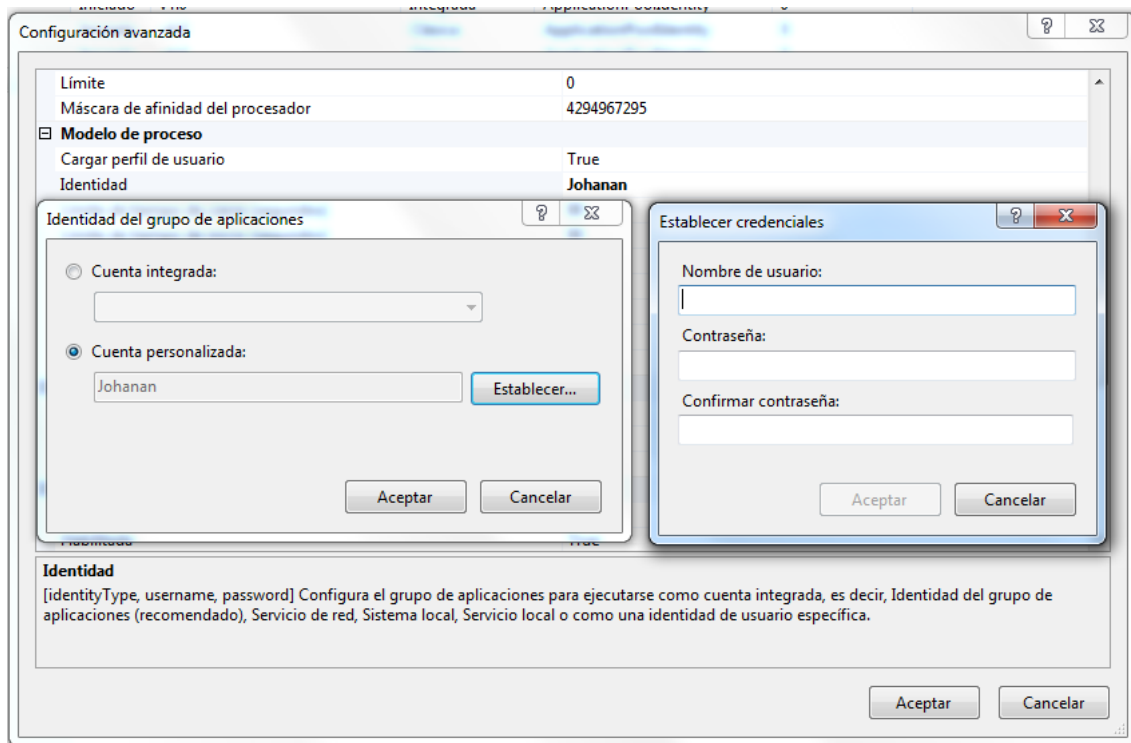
Configuración avanzada

| | |
|---|---|
| Límite | 0 |
| Máscara de afinidad del procesador | 4294967295 |
| ⊟ Modelo de proceso | |
| Cargar perfil de usuario | True |
| Identidad | Johanan |

Identidad del grupo de aplicaciones

Cuenta integrada:

Cuenta personalizada:

Johanan

Establecer...

Aceptar Cancelar

Establecer credenciales

Nombre de usuario:

Contraseña:

Confirmar contraseña:

Aceptar Cancelar

Identidad
[identityType, username, password] Configura el grupo de aplicaciones para ejecutarse como cuenta integrada, es decir, Identidad del grupo de aplicaciones (recomendado), Servicio de red, Sistema local, Servicio local o como una identidad de usuario específica.

Aceptar Cancelar